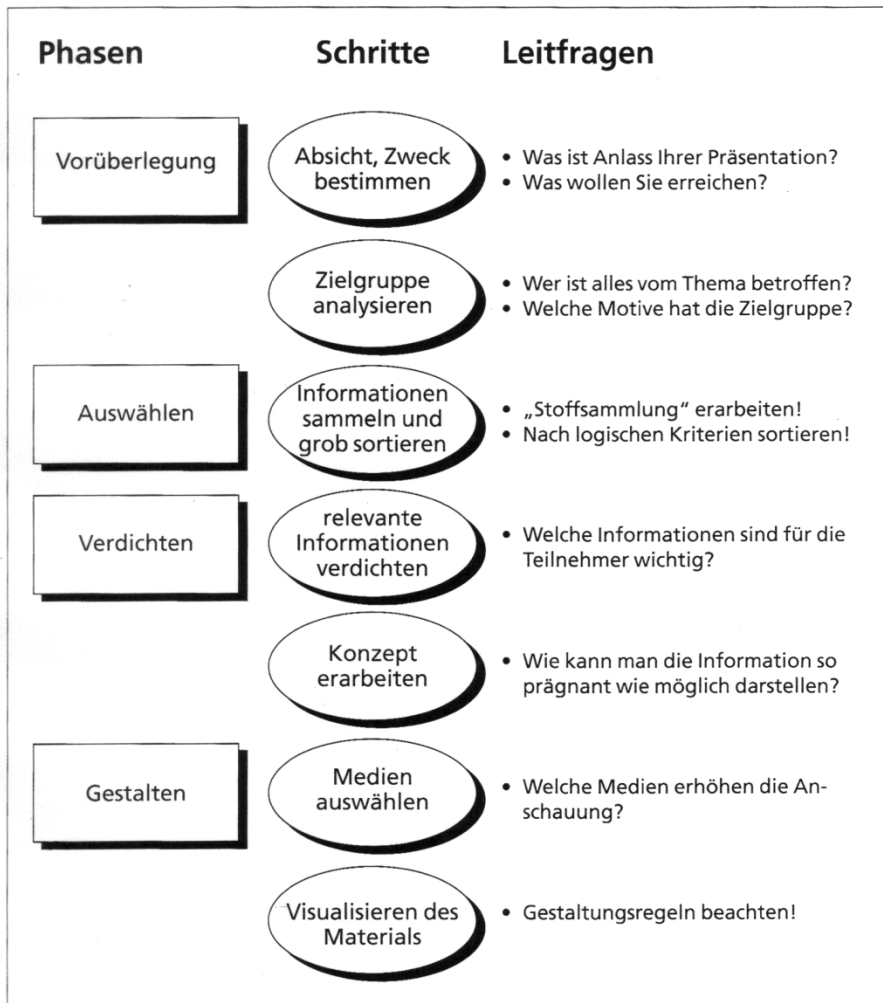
| Phasen | Schritte | Leitfragen |
|---|---|---|
| Vorüberlegung | Absicht, Zweck bestimmen | • Was ist Anlass Ihrer Präsentation? • Was wollen Sie erreichen? |
| | Zielgruppe analysieren | • Wer ist alles vom Thema betroffen? • Welche Motive hat die Zielgruppe? |
| Auswählen | Informationen sammeln und grob sortieren | • „Stoffsammlung“ erarbeiten! • Nach logischen Kriterien sortieren! |
| Verdichten | relevante Informationen verdichten | • Welche Informationen sind für die Teilnehmer wichtig? |
| | Konzept erarbeiten | • Wie kann man die Information so prägnant wie möglich darstellen? |
| Gestalten | Medien auswählen | • Welche Medien erhöhen die Anschauung? |
| | Visualisieren des Materials | • Gestaltungsregeln beachten! |